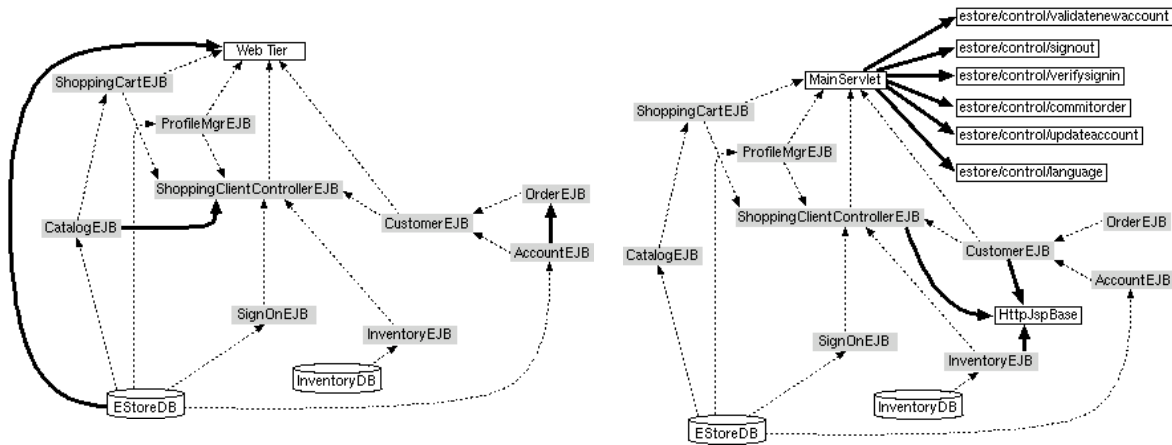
Web Tier
ShoppingCartEJB
ProfileMgrEJB
ShoppingClientControllerEJB
OrderEJB
CatalogEJB
CustomerEJB
AccountEJB
SignOnEJB
InventoryEJB
InventoryDB
EStoreDB

estore/control/validatenewaccount
estore/control/signout
MainServlet
estore/control/verifysignin
ShoppingCartEJB
estore/control/commitorder
estore/control/updateaccount
ProfileMgrEJB
estore/control/language
ShoppingClientControllerEJB
OrderEJB
CustomerEJB
CatalogEJB
AccountEJB
HttpJspBase
SignOnEJB
InventoryEJB
InventoryDB
EStoreDB